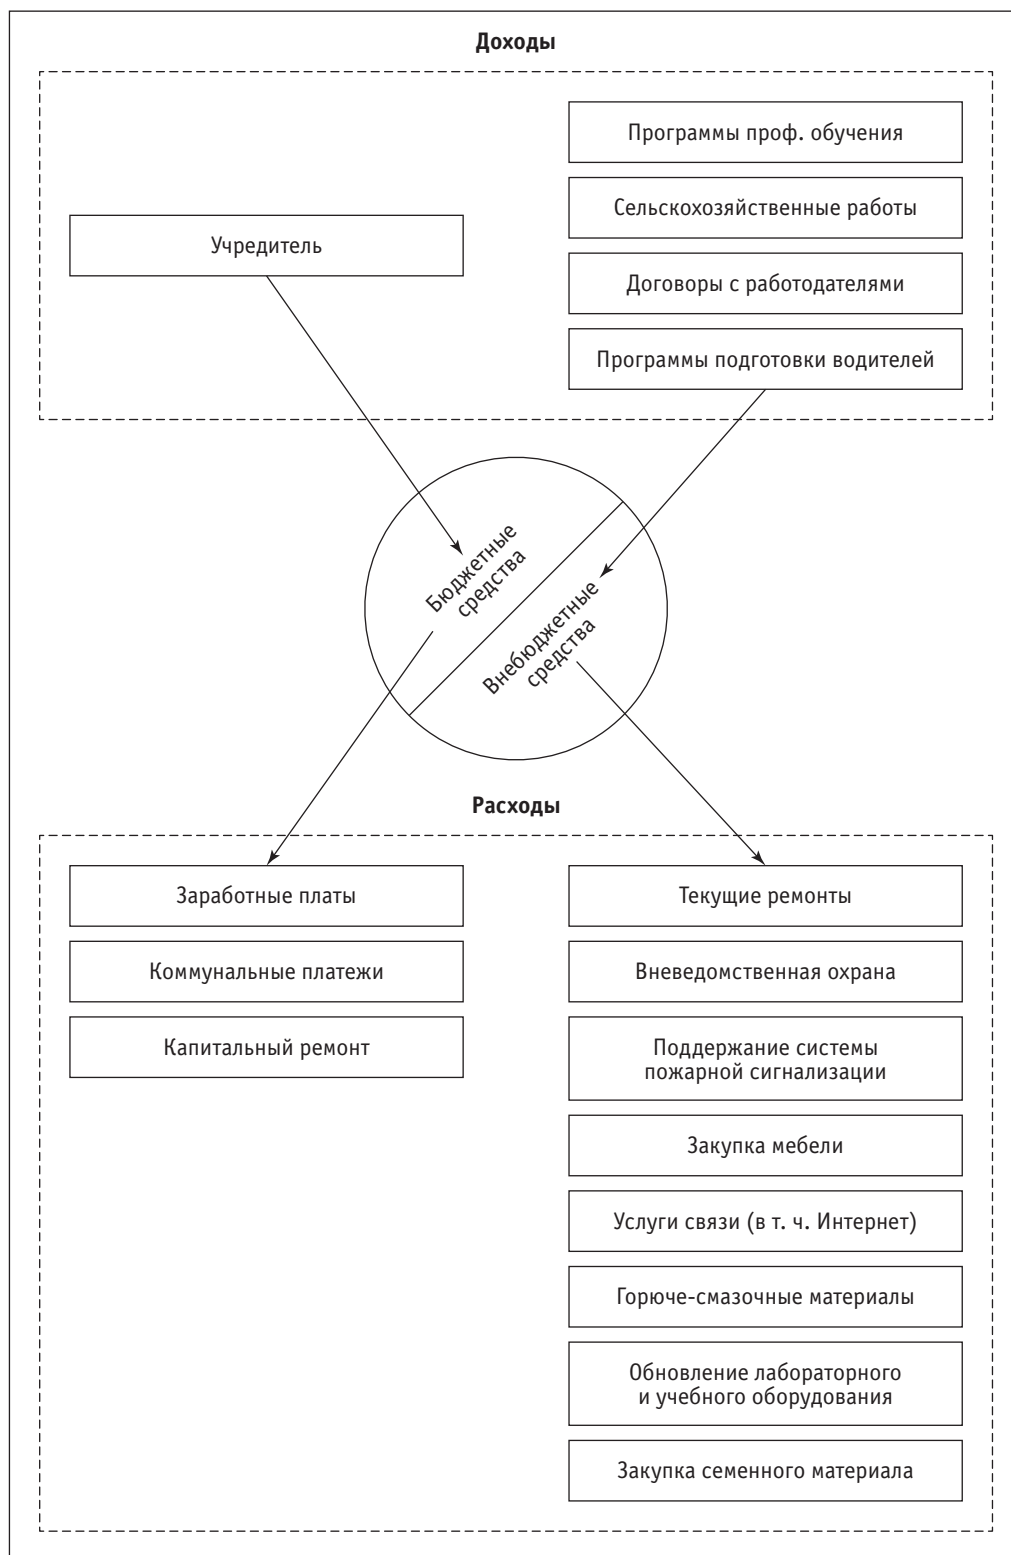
**Доходы**

Программы проф. обучения

Сельскохозяйственные работы

Учредитель

Договоры с работодателями

Программы подготовки водителей

Бюджетные средства

Внебюджетные средства

**Расходы**

Заработные платы

Коммунальные платежи

Капитальный ремонт

Текущие ремонты

Вневедомственная охрана

Поддержание системы пожарной сигнализации

Закупка мебели

Услуги связи (в т. ч. Интернет)

Горюче-смазочные материалы

Обновление лабораторного и учебного оборудования

Закупка семенного материала